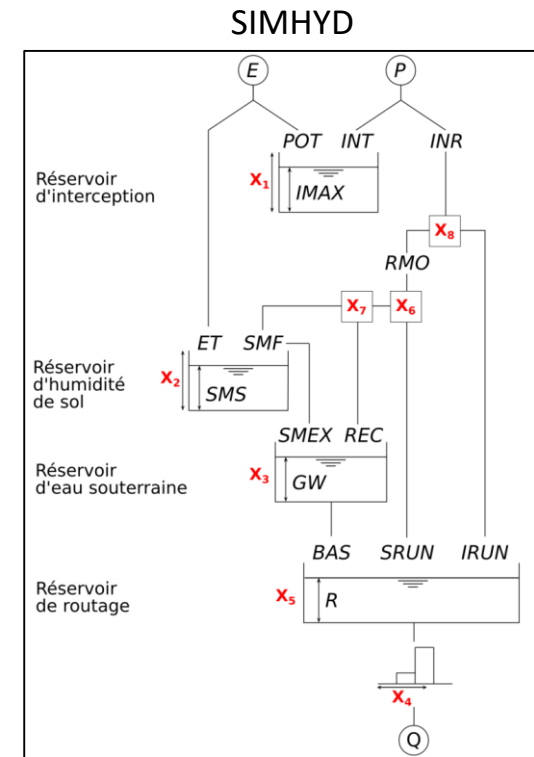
SIMHYD

E

P

POT INT INR

Réservoir d'interception

$X_1$

IMAX

$X_8$

RMO

$X_7$

$X_6$

Réservoir d'humidité de sol

ET SMF

$X_2$

SMS

SMEX REC

Réservoir d'eau souterraine

$X_3$

GW

BAS SRUN IRUN

Réservoir de routage

$X_5$

R

$X_4$

Q